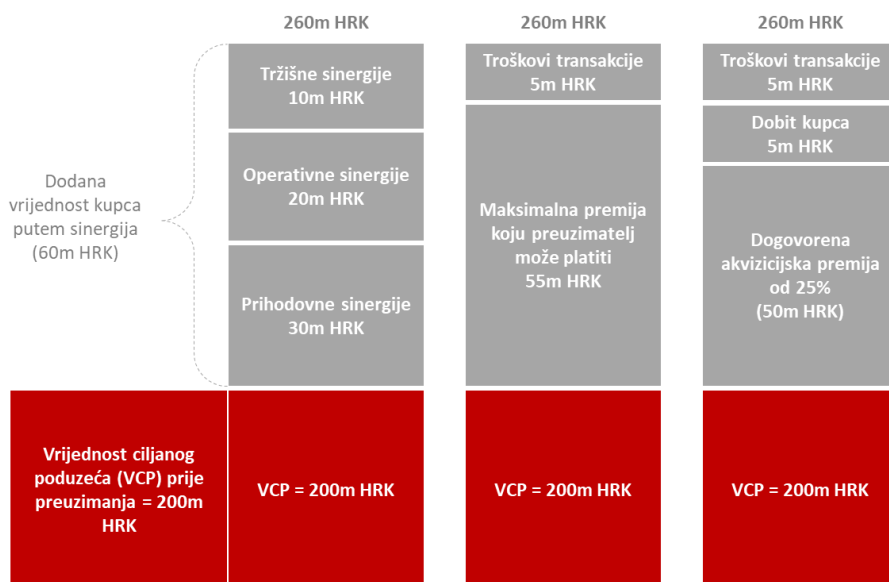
260m HRK

260m HRK

260m HRK

Dodana vrijednost kupca putem sinergija (60m HRK)

Tržišne sinergije 10m HRK

Operativne sinergije 20m HRK

Prihodovne sinergije 30m HRK

Troškovi transakcije 5m HRK

Maksimalna premija koju preuzimatelj može platiti 55m HRK

Troškovi transakcije 5m HRK

Dobit kupca 5m HRK

Dogovorena akvizicijska premija od 25% (50m HRK)

Vrijednost ciljanog poduzeća (VCP) prije preuzimanja = 200m HRK

VCP = 200m HRK

VCP = 200m HRK

VCP = 200m HRK